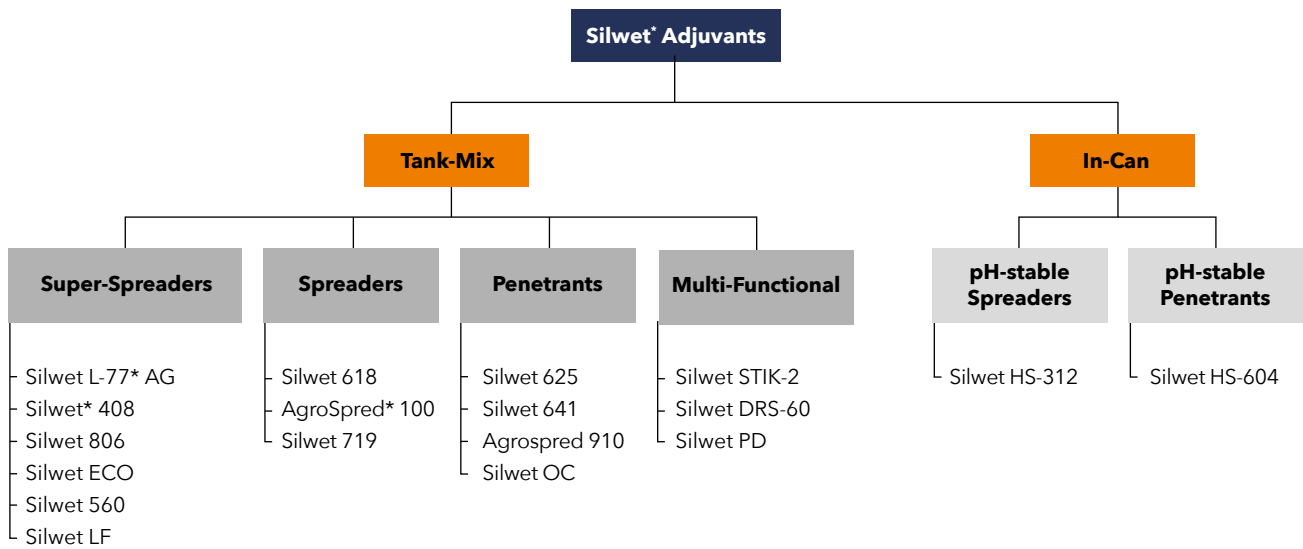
Silwet* Adjuvants

Tank-Mix

In-Can

Super-Spreaders

Silwet L-77* AG
Silwet* 408
Silwet 806
Silwet ECO
Silwet 560
Silwet LF

Spreaders

Silwet 618
AgroSpred* 100
Silwet 719

Penetrants

Silwet 625
Silwet 641
Agrospred 910
Silwet OC

Multi-Functional

Silwet STIK-2
Silwet DRS-60
Silwet PD

pH-stable Spreaders

Silwet HS-312

pH-stable Penetrants

Silwet HS-604